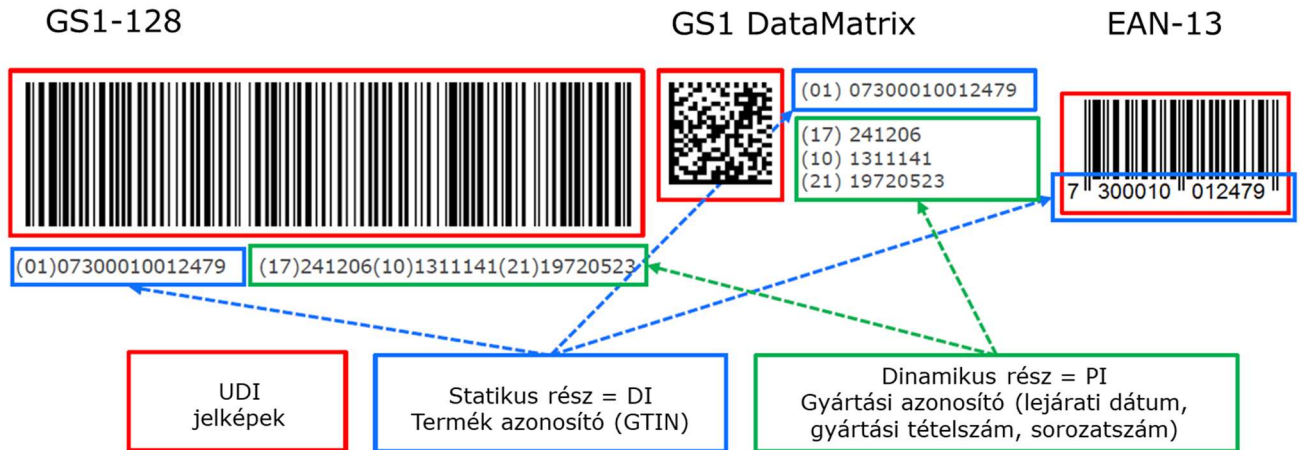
GS1-128

GS1 DataMatrix

EAN-13

(01) 07300010012479

(17) 241206
(10) 1311141
(21) 19720523

7 300010 012479

(01)07300010012479

(17)241206(10)1311141(21)19720523

UDI
jelképek

Statikus rész = DI
Termék azonosító (GTIN)

Dinamikus rész = PI
Gyártási azonosító (lejárati dátum, gyártási tételszám, sorozatszám)